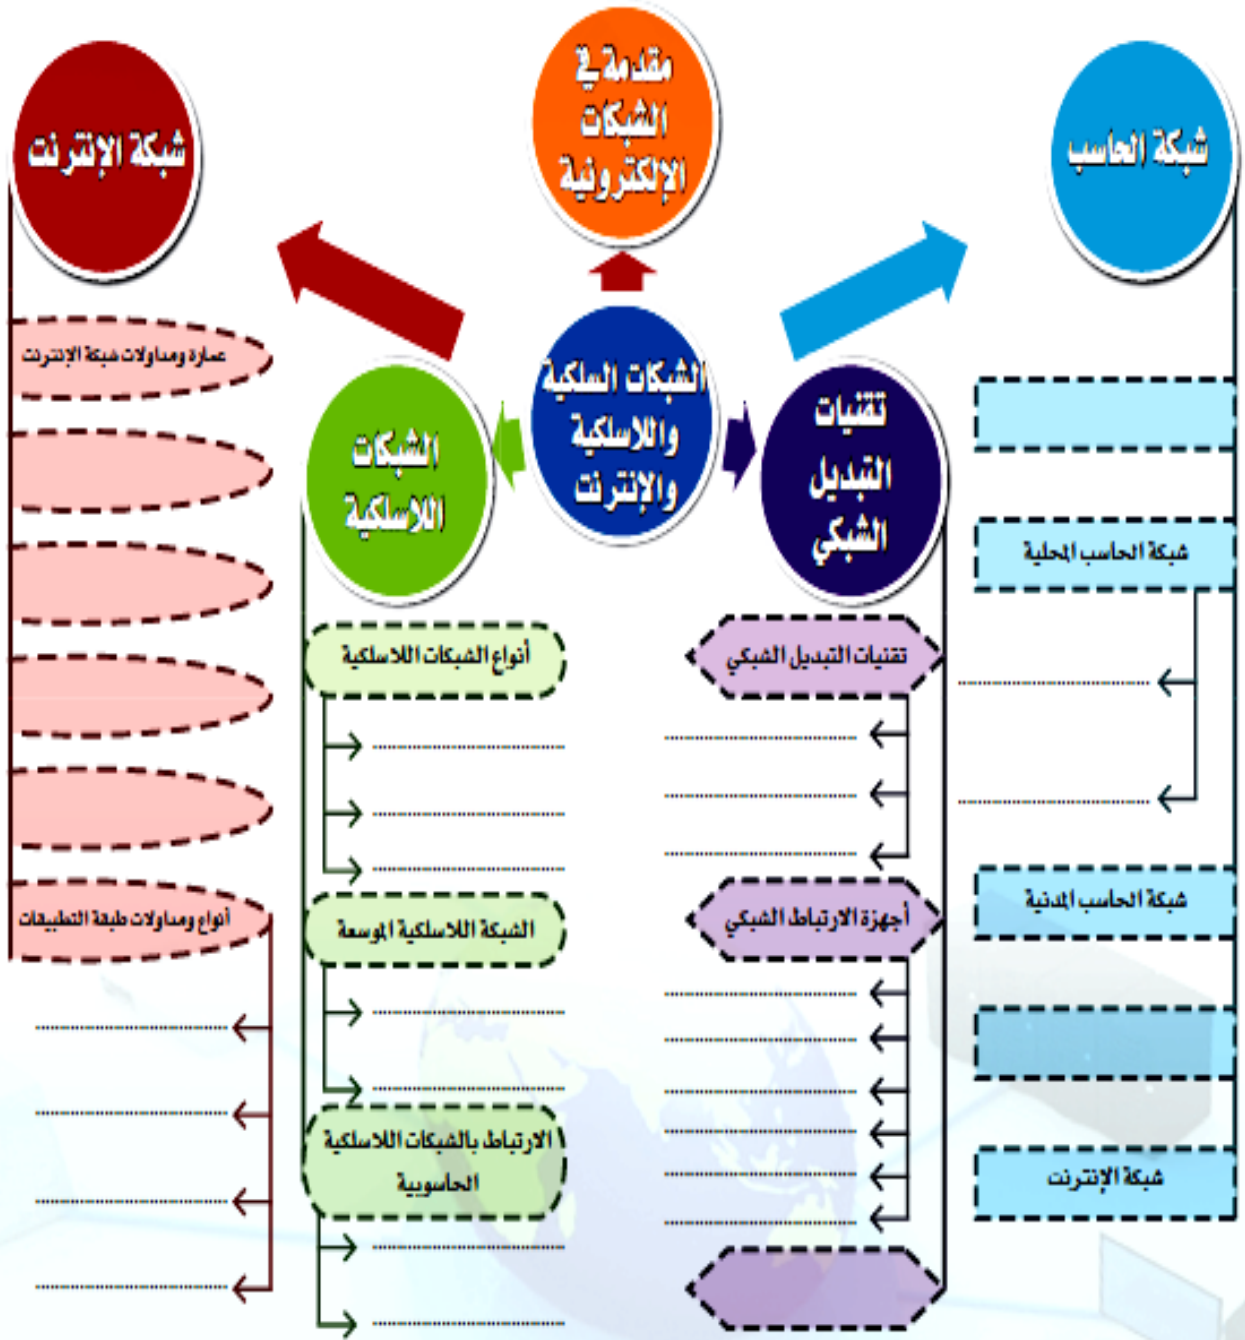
مقدمة في الشبكات الإلكترونية

شبكة الإنترنت

شبكة الحاسب

الشبكات السلكية واللاسلكية والإنترنت

الشبكات اللاسلكية

تقنيات التبديل الشبكي

عمارة ومداولات شبكة الإنترنت

أنواع ومداولات طبقة التطبيقات

أنواع الشبكات اللاسلكية

الشبكة اللاسلكية الموسعة

الارتباط بالشبكات اللاسلكية الحاسوبية

تقنيات التبديل الشبكي

أجهزة الارتباط الشبكي

شبكة الحاسب المحلية

شبكة الحاسب المدنية

شبكة الإنترنت